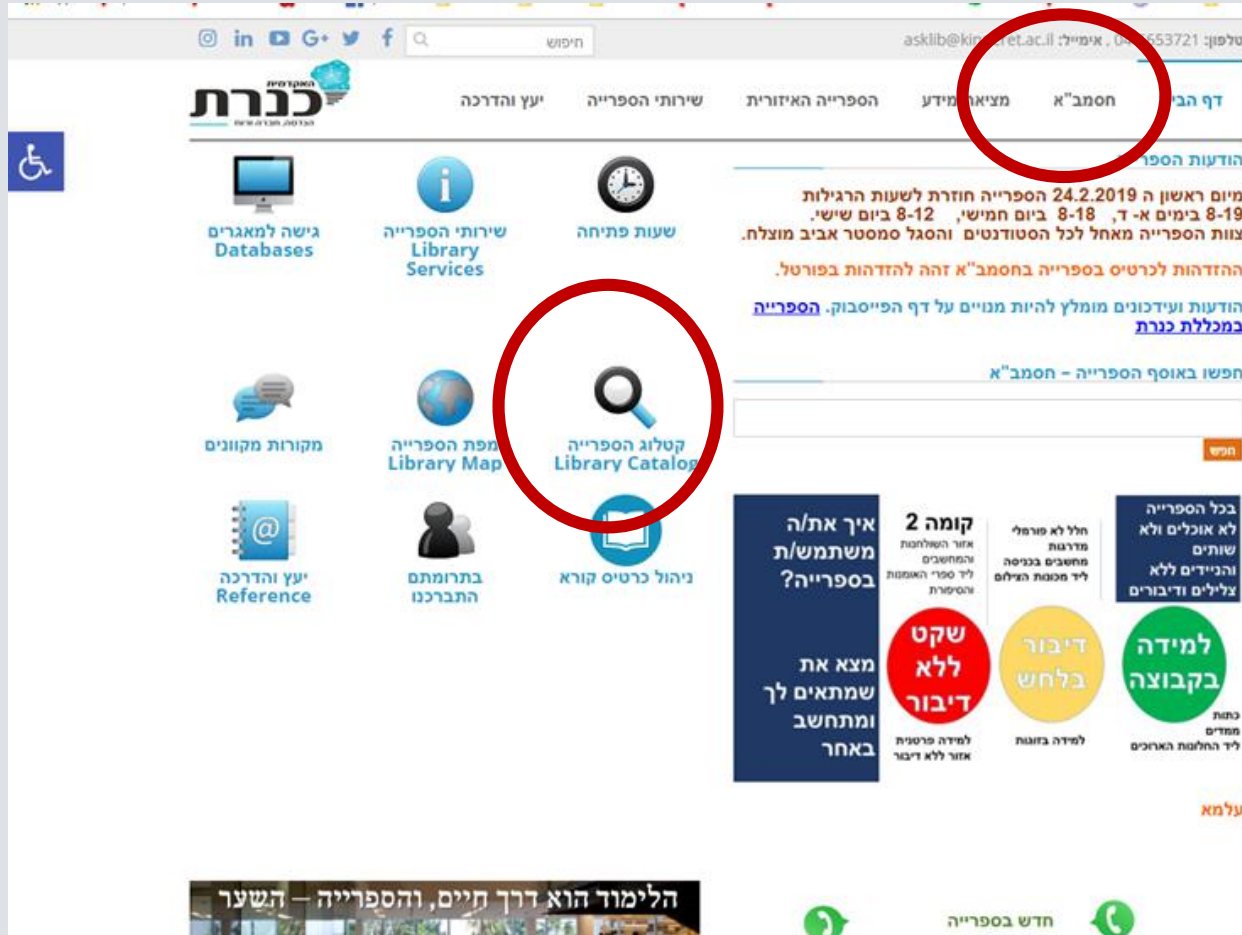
טלפון: 04-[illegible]653721 , אימייל: asklib@kinneret.ac.il

חיפוש

האקדמית כנרת
הנדסה, חברה ורוח

דף הבי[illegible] | חסמב"א | מציאת מידע | הספרייה האיזורית | שירותי הספרייה | יעץ והדרכה

הודעות הספר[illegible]

מיום ראשון ה 24.2.2019 הספרייה חוזרת לשעות הרגילות
8-19 בימים א- ד, 8-18 ביום חמישי, 8-12 ביום שישי.
צוות הספרייה מאחל לכל הסטודנטים והסגל סמסטר אביב מוצלח.

ההזדהות לכרטיס בספרייה בחסמב"א זהה להזדהות בפורטל.

הודעות ועידכונים מומלץ להיות מנויים על דף הפייסבוק. הספרייה במכללת כנרת

חפשו באוסף הספרייה – חסמב"א

חפש

שעות פתיחה

שירותי הספרייה
Library Services

גישה למאגרים
Databases

קטלוג הספרייה
Library Catalog

מפת הספרייה
Library Map

מקורות מקוונים

ניהול כרטיס קורא

בתרומתם התברכנו

יעץ והדרכה
Reference

בכל הספרייה לא אוכלים ולא שותים והניידים ללא צלילים ודיבורים

חלל לא פורמלי
מדרגות
מחשבים בכניסה
ליד מכונת הצילום

קומה 2
אזור השולחנות והמחשבים
ליד ספרי האומנות והסיפורת

איך את/ה משתמש/ת בספרייה?

למידה בקבוצה

דיבור בלחש

שקט ללא דיבור

מצא את שמתאים לך ומתחשב באחר

כתות
ממדים
ליד החלונות הארוכים

למידה בזוגות

למידה פרטנית
אזור ללא דיבור

עלמא

הלימוד הוא דרך חיים, והספרייה – השער

חדש בספרייה